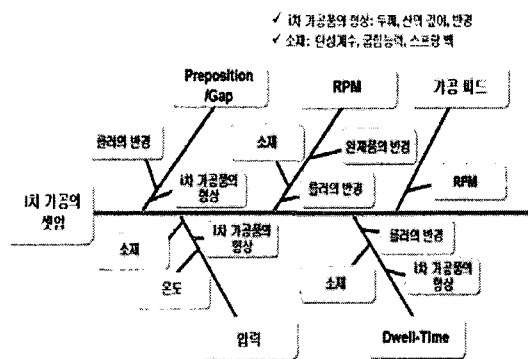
✓ 1차 가공품의 형상: 두께, 선의 길이, 반경
✓ 소재: 탄성계수, 굽힘능력, 스프링 백

Preposition /Gap

RPM

가공 피드

롤러의 반경

소재

원재료의 반경

1차 가공품의 형상

롤러의 반경

RPM

1차 가공의 셋업

소재

1차 가공품의 형상

롤러의 반경

온도

1차 가공품의 형상

소재

압력

Dwell-Time